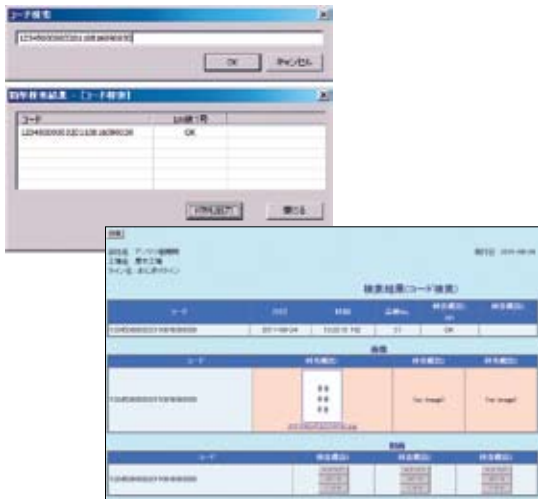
コード検索

12345600001201 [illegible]

OK　キャンセル

別検索結果 - [コード検索]

| コード | 比較 | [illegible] |
|---|---|---|
| 12345600001201 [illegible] | OK | |

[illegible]　閉じる

検索結果(コード検索)

| コード | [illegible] | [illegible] | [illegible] | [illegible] | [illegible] |
|---|---|---|---|---|---|
| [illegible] | 2011-08-24 | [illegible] | 11 | OK | |

画像

| コード | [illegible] | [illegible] | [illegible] |
|---|---|---|---|
| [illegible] | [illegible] | No Image | No Image |

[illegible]

| コード | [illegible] | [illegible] | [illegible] |
|---|---|---|---|
| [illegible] | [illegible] | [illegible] | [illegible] |